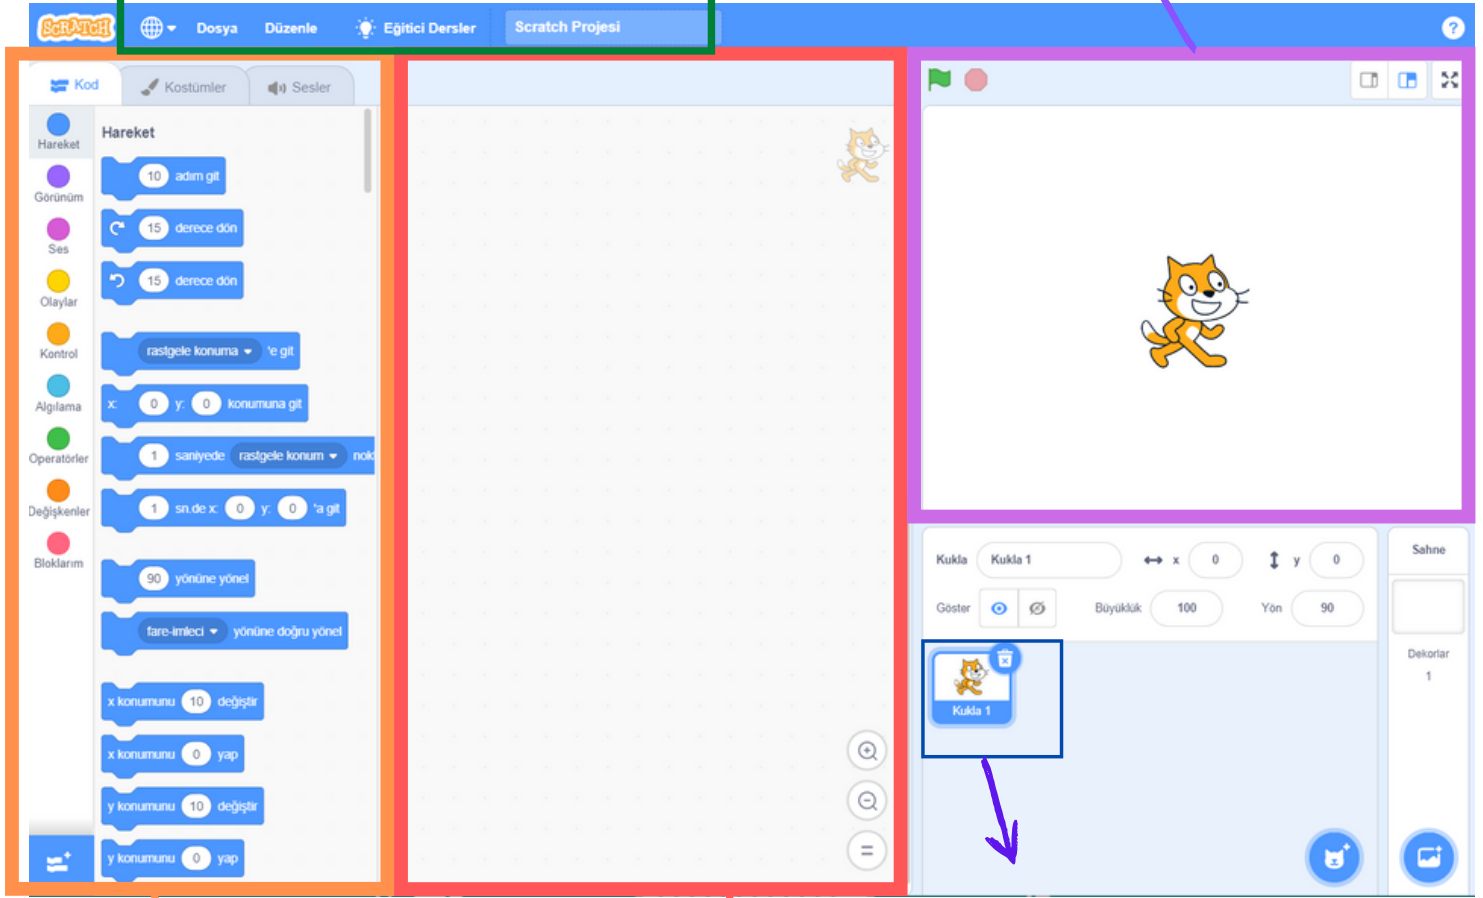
SCRATCH Dosya Düzenle Eğitici Dersler Scratch Projesi

?

Kod Kostümler Sesler

Hareket
Görünüm
Ses
Olaylar
Kontrol
Algılama
Operatörler
Değişkenler
Bloklarım

Hareket

10 adım git

15 derece dön

15 derece dön

rastgele konuma ▾ 'e git

x: 0 y: 0 konumuna git

1 saniyede rastgele konum ▾ nok

1 sn.de x: 0 y: 0 'a git

90 yönüne yönel

fare-imleci ▾ yönüne doğru yönel

x konumunu 10 değiştir

x konumunu 0 yap

y konumunu 10 değiştir

y konumunu 0 yap

=

Kukla Kukla 1 x 0 y 0

Göster Büyüklük 100 Yön 90

Kukla 1

Sahne

Dekorlar
1